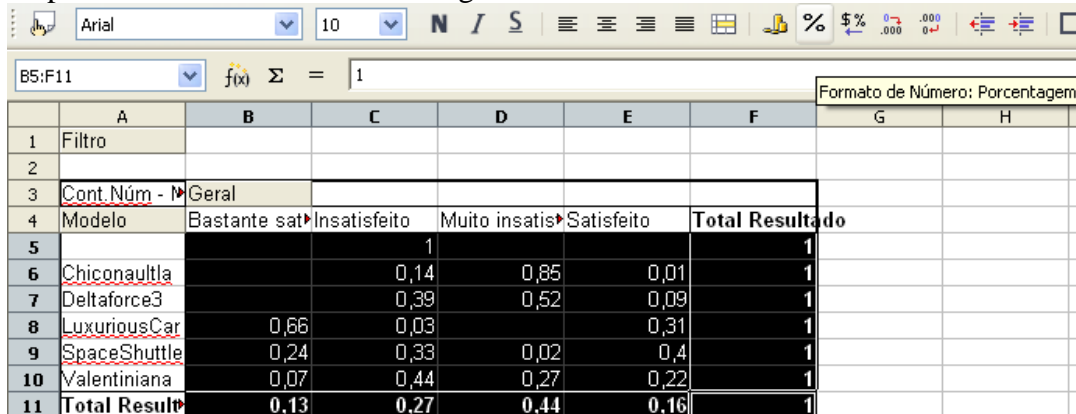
Arial 10 N I S

B5:F11 $f(x)$ Σ = 1

Formato de Número: Porcentagem

|  | A | B | C | D | E | F | G | H |
|---|---|---|---|---|---|---|---|---|
| 1 | Filtro |  |  |  |  |  |  |  |
| 2 |  |  |  |  |  |  |  |  |
| 3 | Cont.Núm - N | Geral |  |  |  |  |  |  |
| 4 | Modelo | Bastante sat | Insatisfeito | Muito insatis | Satisfeito | Total Resultado |  |  |
| 5 |  |  | 1 |  |  | 1 |  |  |
| 6 | Chiconaultla |  | 0,14 | 0,85 | 0,01 | 1 |  |  |
| 7 | Deltaforce3 |  | 0,39 | 0,52 | 0,09 | 1 |  |  |
| 8 | LuxuriousCar | 0,66 | 0,03 |  | 0,31 | 1 |  |  |
| 9 | SpaceShuttle | 0,24 | 0,33 | 0,02 | 0,4 | 1 |  |  |
| 10 | Valentiniana | 0,07 | 0,44 | 0,27 | 0,22 | 1 |  |  |
| 11 | Total Result | 0,13 | 0,27 | 0,44 | 0,16 | 1 |  |  |